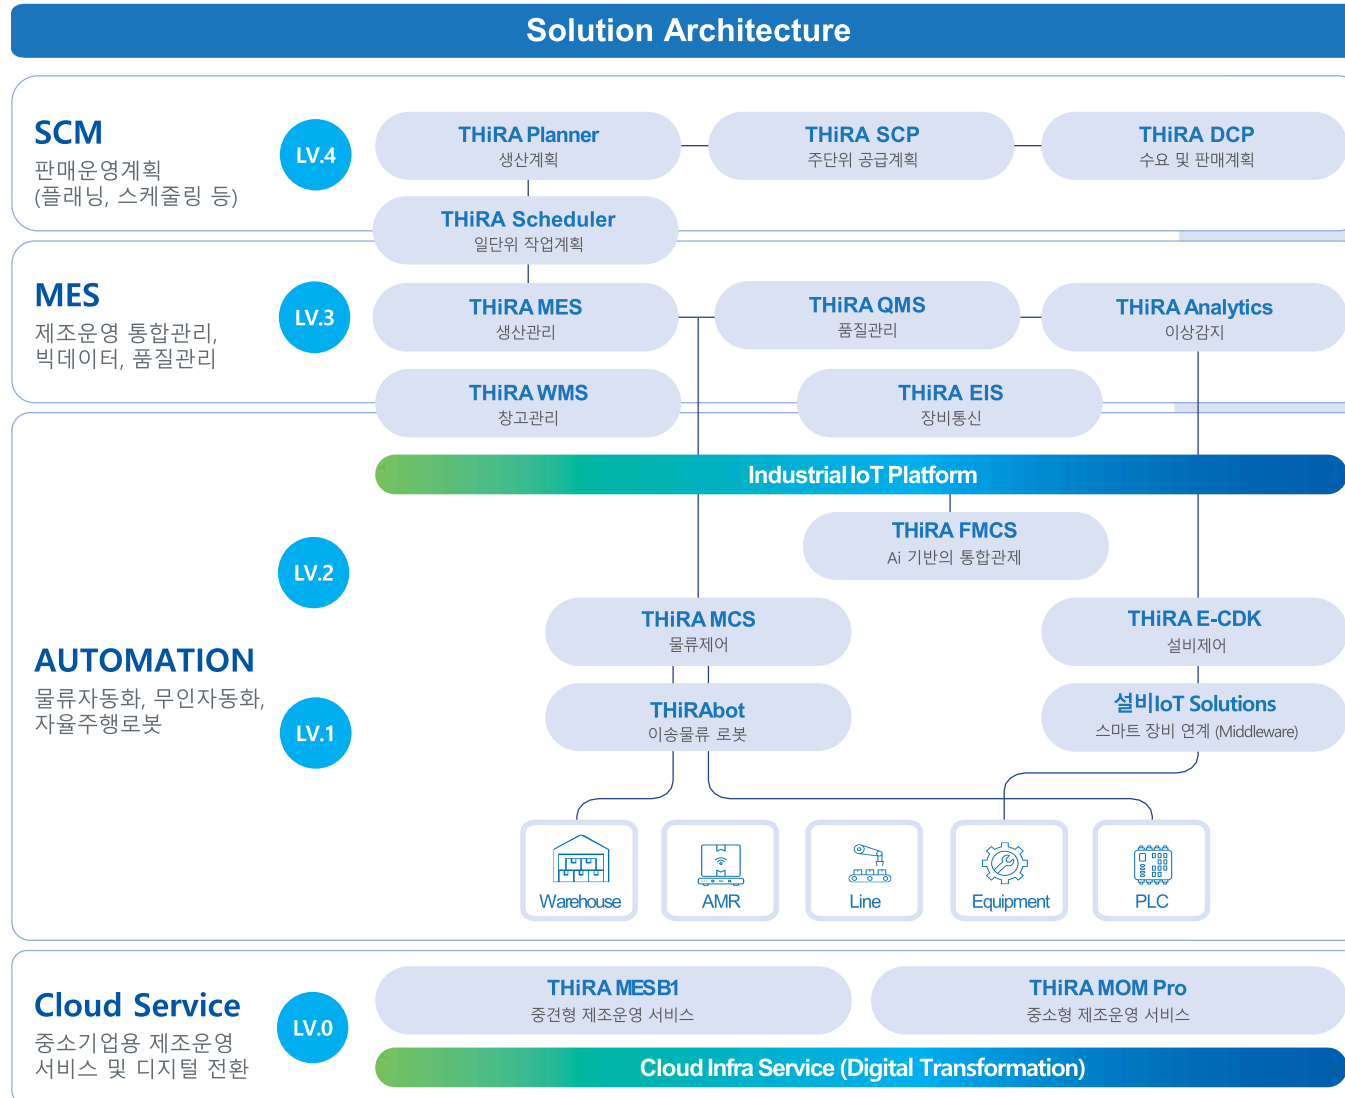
Solution Architecture

SCM
판매운영계획
(플래닝, 스케줄링 등)

LV.4

THiRA Planner
생산계획

THiRA SCP
주단위 공급계획

THiRA DCP
수요 및 판매계획

THiRA Scheduler
일단위 작업계획

MES
제조운영 통합관리,
빅데이터, 품질관리

LV.3

THiRA MES
생산관리

THiRA QMS
품질관리

THiRA Analytics
이상감지

THiRA WMS
창고관리

THiRA EIS
장비통신

Industrial IoT Platform

LV.2

THiRA FMCS
Ai 기반의 통합관제

AUTOMATION
물류자동화, 무인자동화,
자율주행로봇

LV.1

THiRA MCS
물류제어

THiRA E-CDK
설비제어

THiRAbot
이송물류 로봇

설비IoT Solutions
스마트 장비 연계 (Middleware)

Warehouse

AMR

Line

Equipment

PLC

Cloud Service
중소기업용 제조운영
서비스 및 디지털 전환

LV.0

THiRA MESB1
중견형 제조운영 서비스

THiRA MOM Pro
중소형 제조운영 서비스

Cloud Infra Service (Digital Transformation)